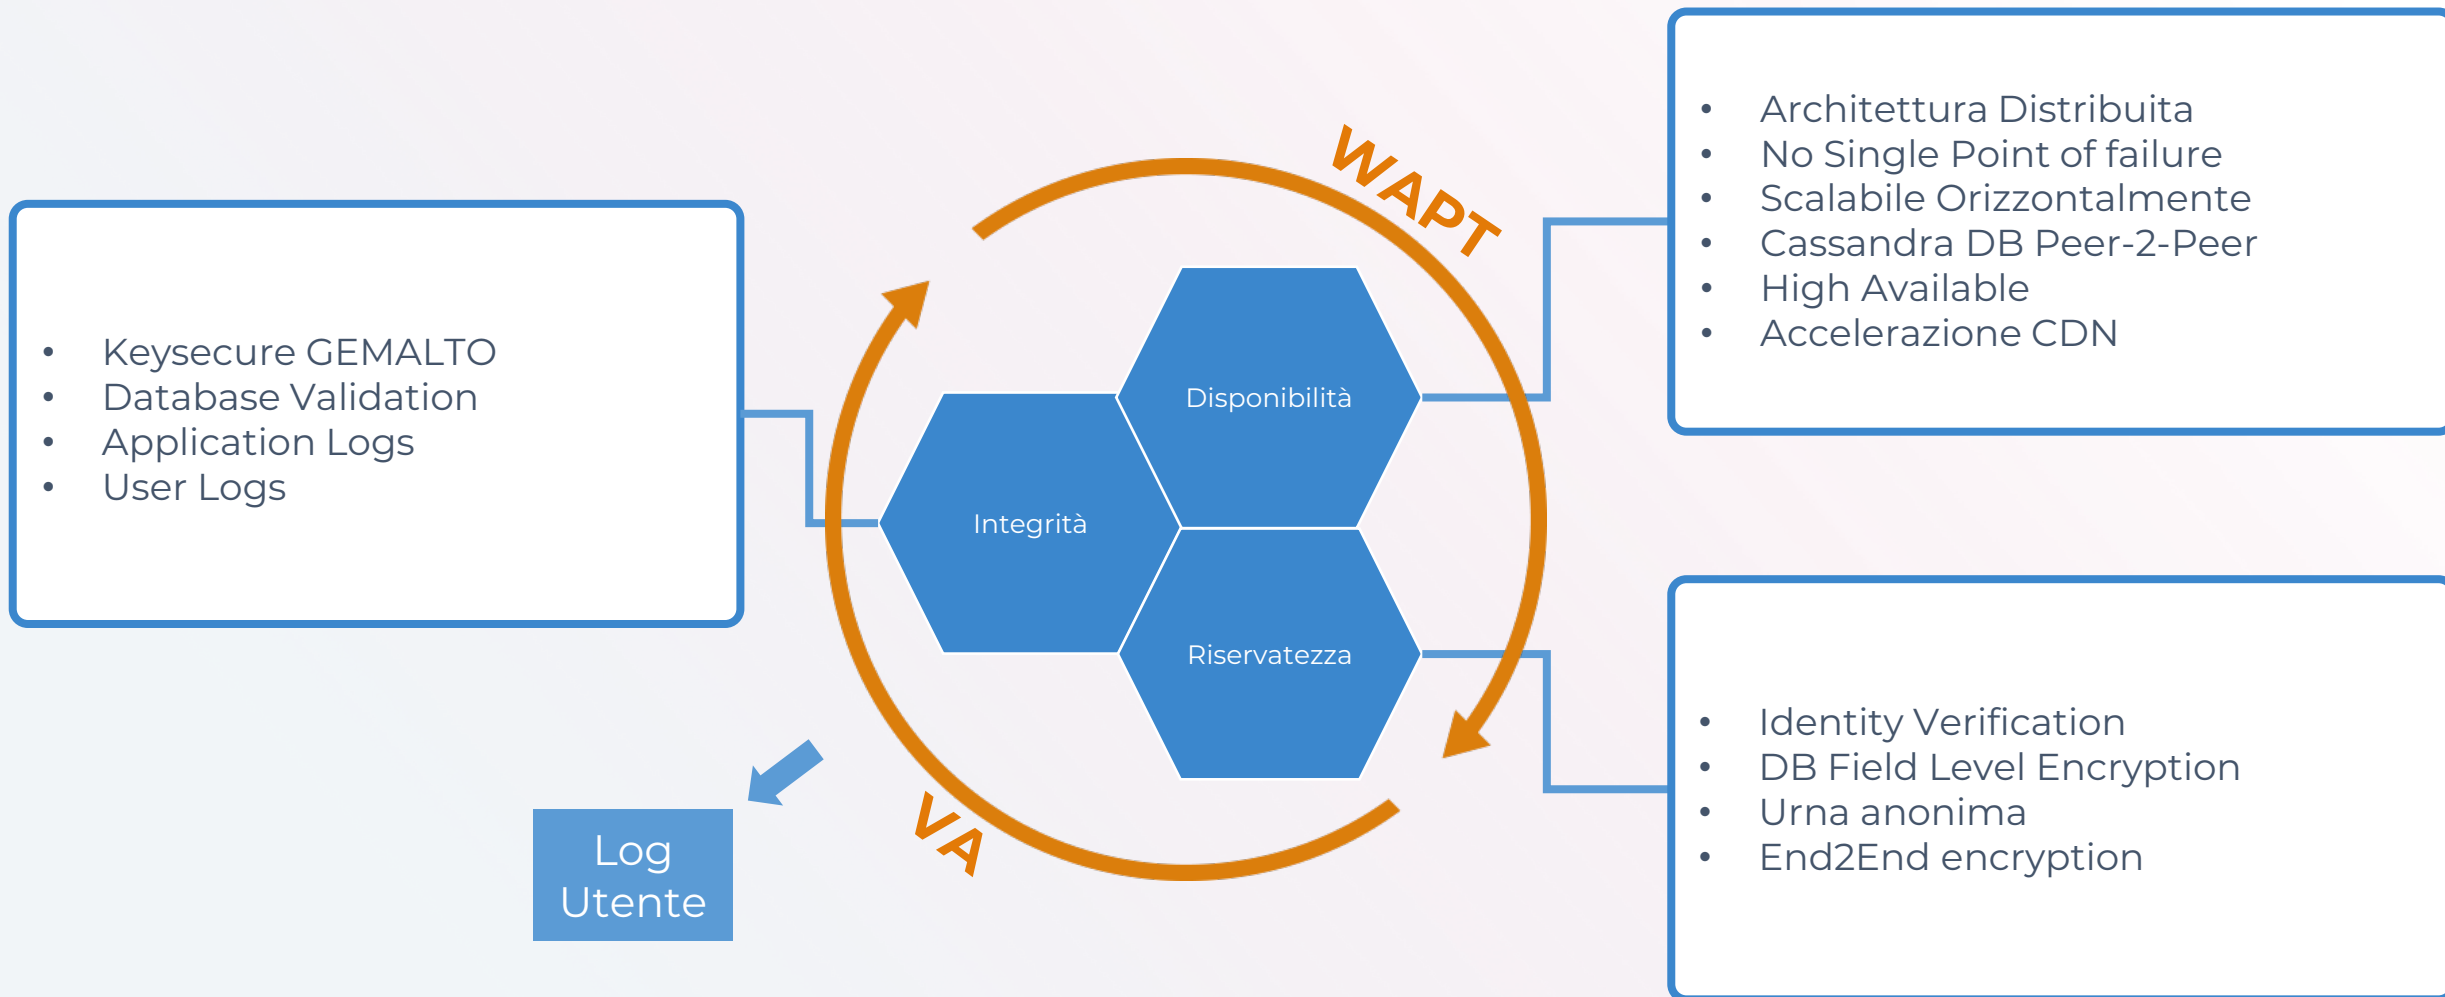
- Keysecure GEMALTO
- Database Validation
- Application Logs
- User Logs

WAPT

- Architettura Distribuita
- No Single Point of failure
- Scalabile Orizzontalmente
- Cassandra DB Peer-2-Peer
- High Available
- Accelerazione CDN

Disponibilità

Integrità

Riservatezza

- Identity Verification
- DB Field Level Encryption
- Urna anonima
- End2End encryption

VA

Log Utente